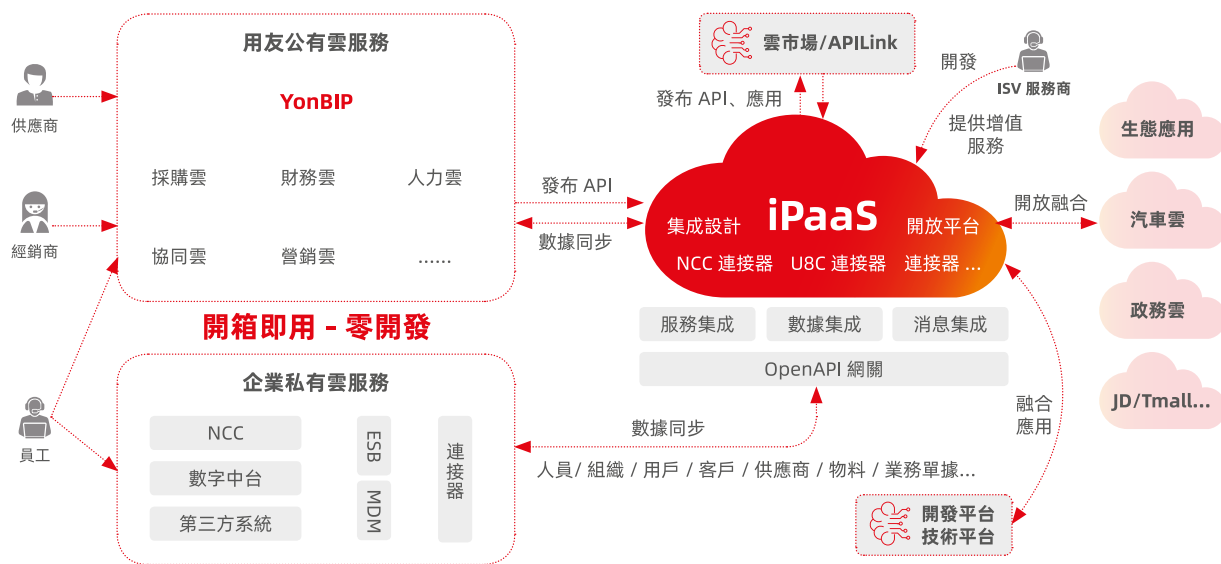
供應商

經銷商

員工

用友公有雲服務

YonBIP

採購雲 財務雲 人力雲

協同雲 營銷雲 ......

開箱即用 - 零開發

企業私有雲服務

NCC

數字中台

第三方系統

ESB

MDM

連接器

發布 API

數據同步

雲市場/APILink

發布 API、應用

開發

ISV 服務商

提供增值服務

iPaaS

集成設計 開放平台

NCC 連接器 U8C 連接器 連接器 ...

開放融合

服務集成 數據集成 消息集成

OpenAPI 網關

數據同步

人員/ 組織 / 用戶 / 客戶 / 供應商 / 物料 / 業務單據...

融合應用

開發平台
技術平台

生態應用

汽車雲

政務雲

JD/Tmall...